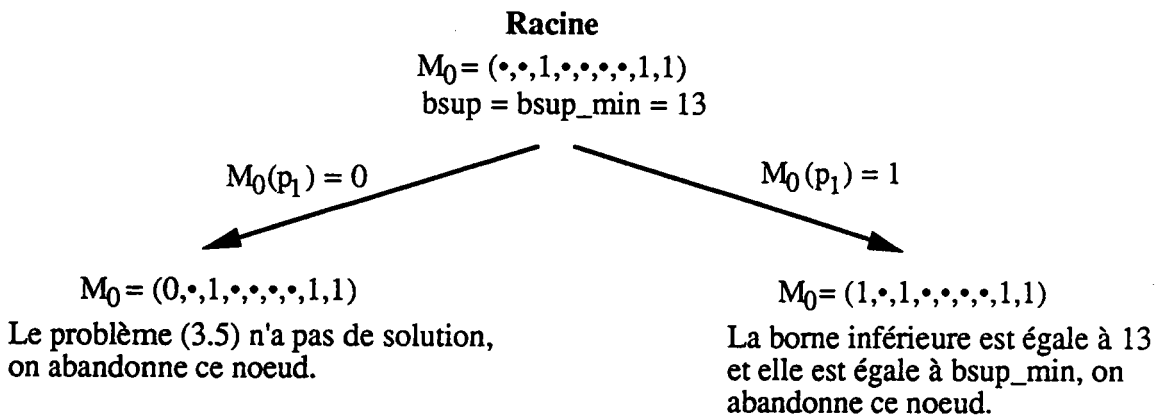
Racine
$M_0 = (\bullet,\bullet,1,\bullet,\bullet,\bullet,\bullet,1,1)$
bsup = bsup_min = 13

$M_0(p_1) = 0$

$M_0(p_1) = 1$

$M_0 = (0,\bullet,1,\bullet,\bullet,\bullet,\bullet,1,1)$
Le problème (3.5) n'a pas de solution, on abandonne ce noeud.

$M_0 = (1,\bullet,1,\bullet,\bullet,\bullet,\bullet,1,1)$
La borne inférieure est égale à 13 et elle est égale à bsup_min, on abandonne ce noeud.